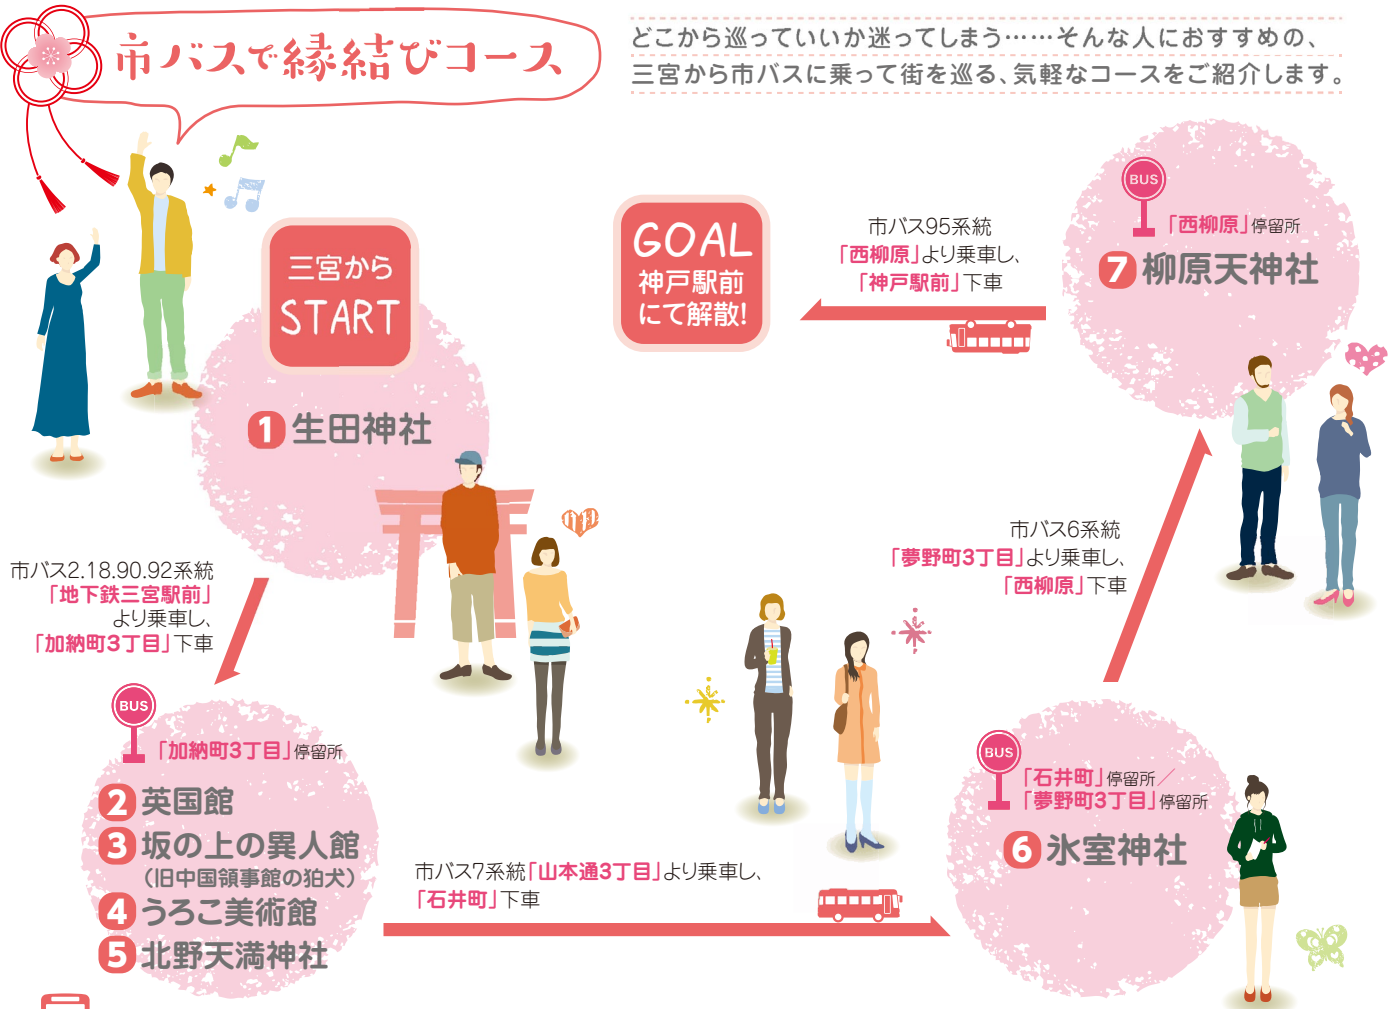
市バスで縁結びコース

どこから巡っていいか迷ってしまう……そんな人におすすめの、三宮から市バスに乗って街を巡る、気軽なコースをご紹介します。

三宮から START

1 生田神社

GOAL 神戸駅前にて解散!

市バス95系統「西柳原」より乗車し、「神戸駅前」下車

BUS 「西柳原」停留所

7 柳原天神社

市バス6系統「夢野町3丁目」より乗車し、「西柳原」下車

市バス2.18.90.92系統「地下鉄三宮駅前」より乗車し、「加納町3丁目」下車

BUS 「加納町3丁目」停留所

2 英国館
3 坂の上の異人館（旧中国領事館の狛犬）
4 うろこ美術館
5 北野天満神社

市バス7系統「山本通3丁目」より乗車し、「石井町」下車

BUS 「石井町」停留所／「夢野町3丁目」停留所

6 氷室神社